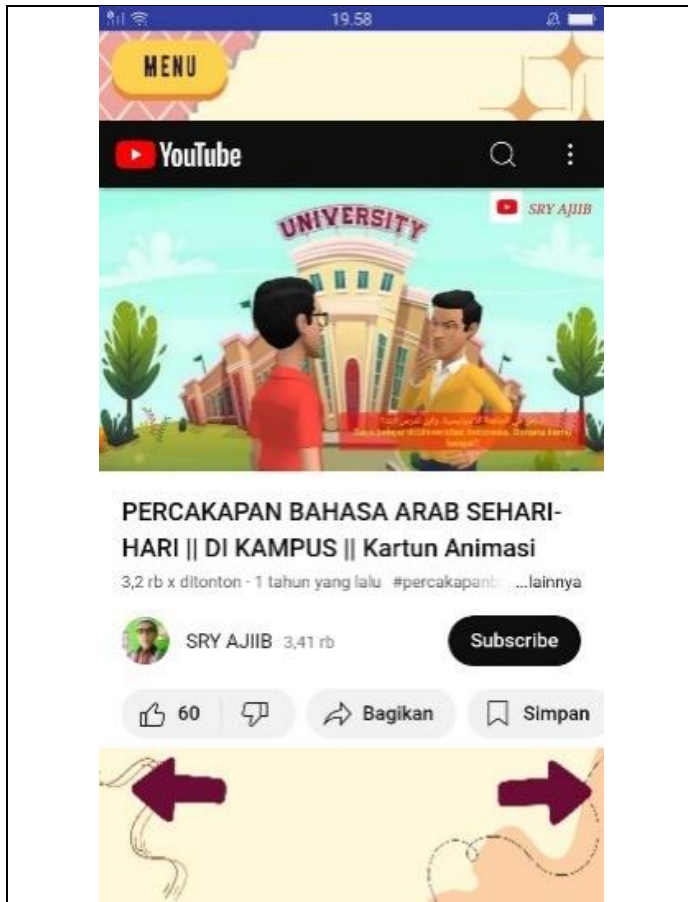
19.58

MENU

YouTube

UNIVERSITY

SRY AJIIB

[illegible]
Saya belajar di Universitas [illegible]

PERCAKAPAN BAHASA ARAB SEHARI-HARI || DI KAMPUS || Kartun Animasi

3,2 rb x ditonton · 1 tahun yang lalu #percakapanb ...lainnya

SRY AJIIB 3,41 rb

Subscribe

60

Bagikan

Simpan